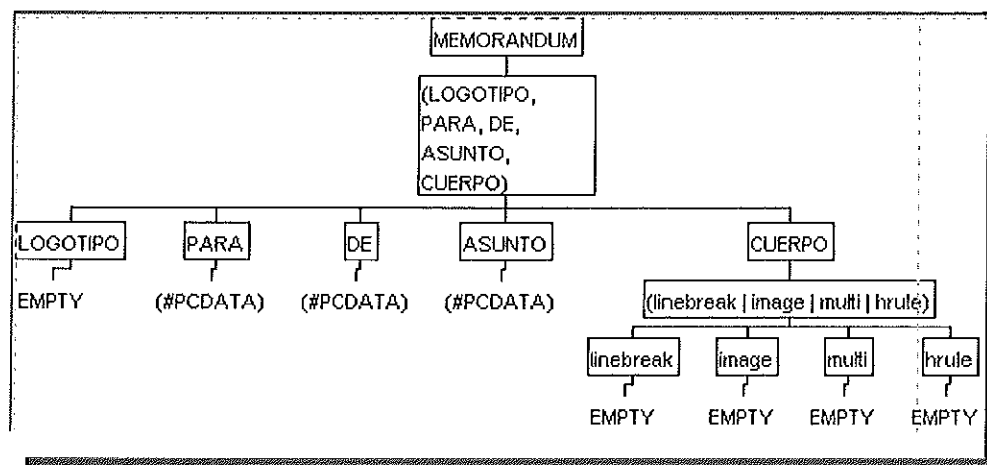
MEMORANDUM

(LOGOTIPO, PARA, DE, ASUNTO, CUERPO)

LOGOTIPO
EMPTY

PARA
(#PCDATA)

DE
(#PCDATA)

ASUNTO
(#PCDATA)

CUERPO
(linebreak | image | multi | hrule)

linebreak
EMPTY

image
EMPTY

multi
EMPTY

hrule
EMPTY